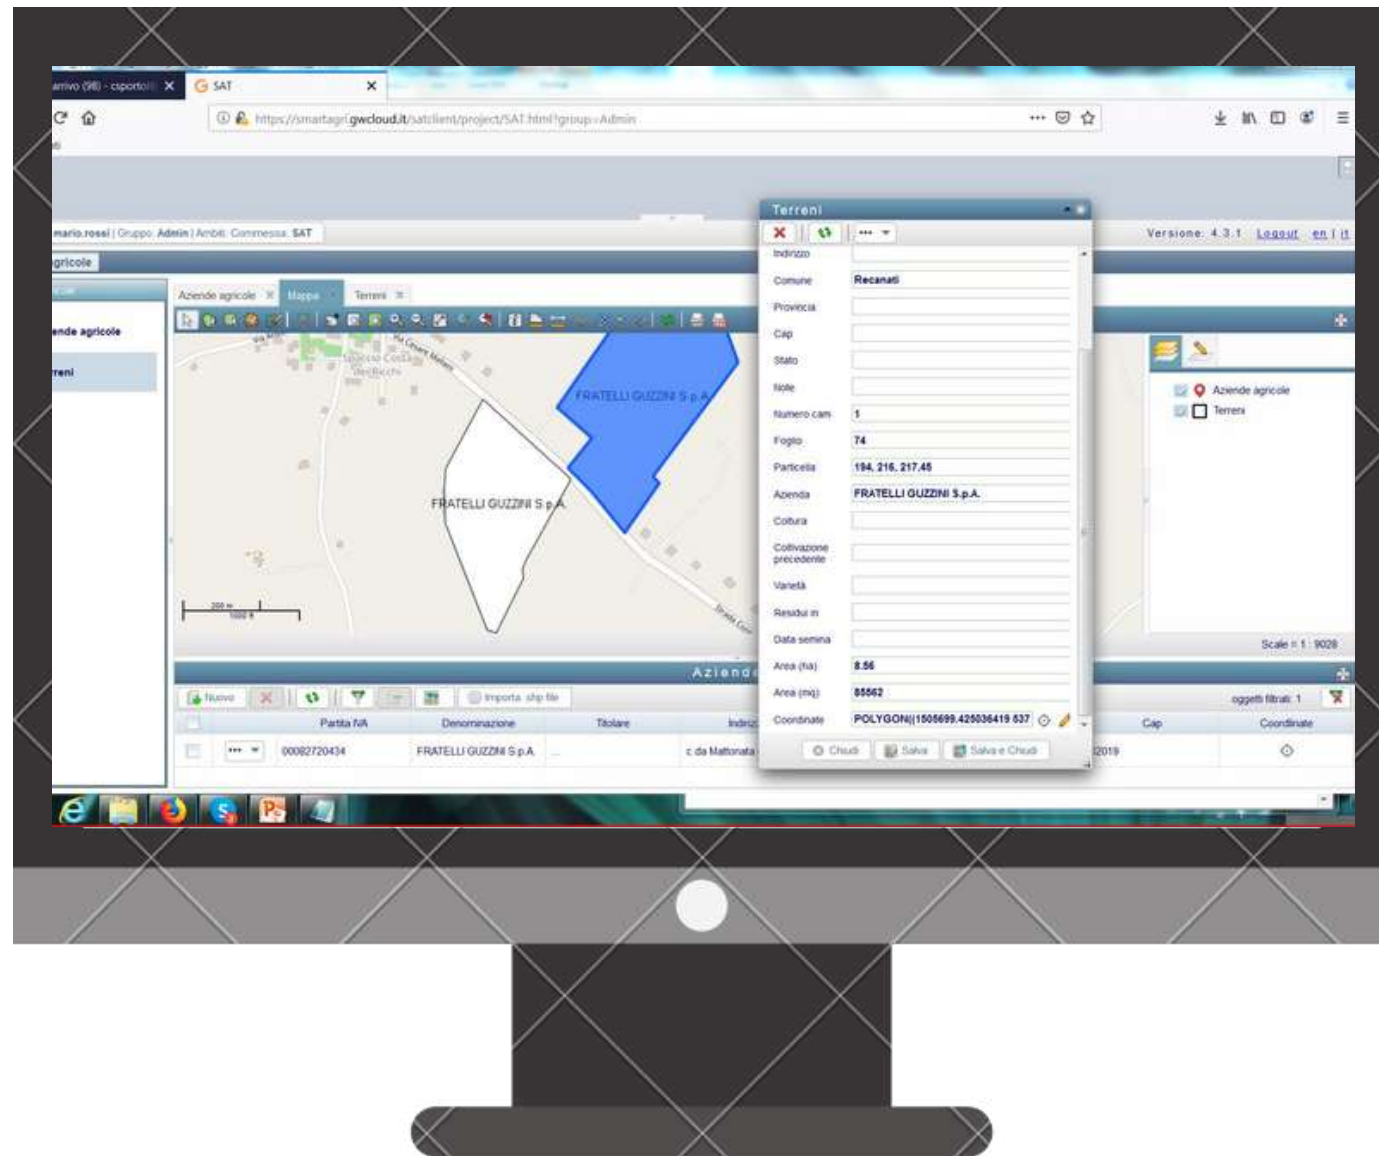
arrivo (98) - csporto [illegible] ×
SAT ×
https://smartagri.gwcloud.it/satclient/project/SAT.html?group=Admin

mario.rossi | Gruppo: Admin | Ambiti: Commessa: SAT
Versione: 4.3.1 Logout en | it

agricole

ende agricole
rreni

Aziende agricole × Mappa × Terreni ×

FRATELLI GUZZINI S.p.A.
FRATELLI GUZZINI S.p.A.

200 m
1000 ft

Aziende agricole
Terreni

Scale = 1 : 9028

Aziende

Nuovo
Importa shp file
oggetti filtrati: 1

| Partita IVA | Denominazione | Titolare | Indiriz | Cap | Coordinate |
|---|---|---|---|---|---|
| 00082720434 | FRATELLI GUZZINI S.p.A. | ... | c.da Mattonata | 2019 | |

Terreni

| | |
|---|---|
| Indirizzo | |
| Comune | Recanati |
| Provincia | |
| Cap | |
| Stato | |
| Note | |
| Numero cam | 1 |
| Foglio | 74 |
| Particella | 194, 216, 217,45 |
| Azienda | FRATELLI GUZZINI S.p.A. |
| Coltura | |
| Coltivazione precedente | |
| Varietà | |
| Residui in | |
| Data semina | |
| Area (ha) | 8.56 |
| Area (mq) | 85562 |
| Coordinate | POLYGON((1505699.425036419 537 |

Chiudi Salva Salva e Chiudi